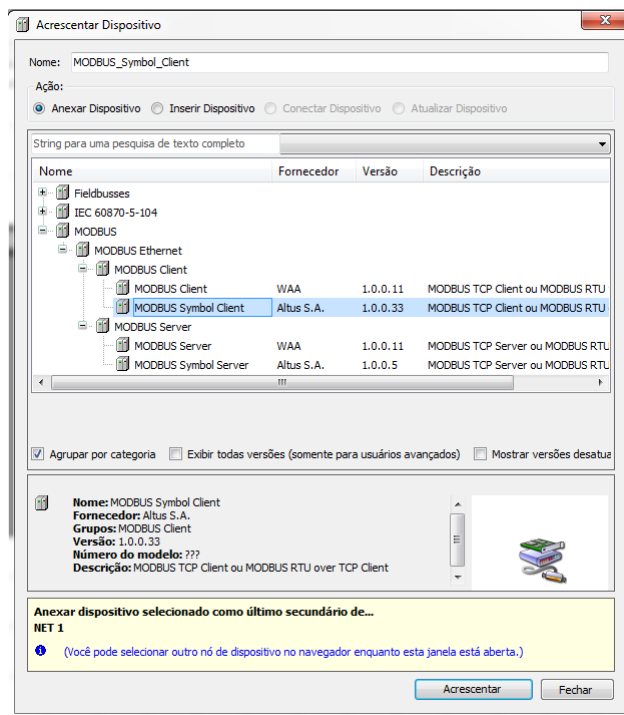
Acrescentar Dispositivo

Nome: MODBUS_Symbol_Client

Ação:
Anexar Dispositivo
Inserir Dispositivo
Conectar Dispositivo
Atualizar Dispositivo

String para uma pesquisa de texto completo

| Nome | Fornecedor | Versão | Descrição |
|---|---|---|---|
| Fieldbusses | | | |
| IEC 60870-5-104 | | | |
| MODBUS | | | |
| MODBUS Ethernet | | | |
| MODBUS Client | | | |
| MODBUS Client | WAA | 1.0.0.11 | MODBUS TCP Client ou MODBUS RTU |
| MODBUS Symbol Client | Altus S.A. | 1.0.0.33 | MODBUS TCP Client ou MODBUS RTU |
| MODBUS Server | | | |
| MODBUS Server | WAA | 1.0.0.11 | MODBUS TCP Server ou MODBUS RTU |
| MODBUS Symbol Server | Altus S.A. | 1.0.0.5 | MODBUS TCP Server ou MODBUS RTU |

Agrupar por categoria
Exibir todas versões (somente para usuários avançados)
Mostrar versões desatua

Nome: MODBUS Symbol Client
Fornecedor: Altus S.A.
Grupos: MODBUS Client
Versão: 1.0.0.33
Número do modelo: ???
Descrição: MODBUS TCP Client ou MODBUS RTU over TCP Client

Anexar dispositivo selecionado como último secundário de...
NET 1

(Você pode selecionar outro nó de dispositivo no navegador enquanto esta janela está aberta.)

Acrescentar
Fechar